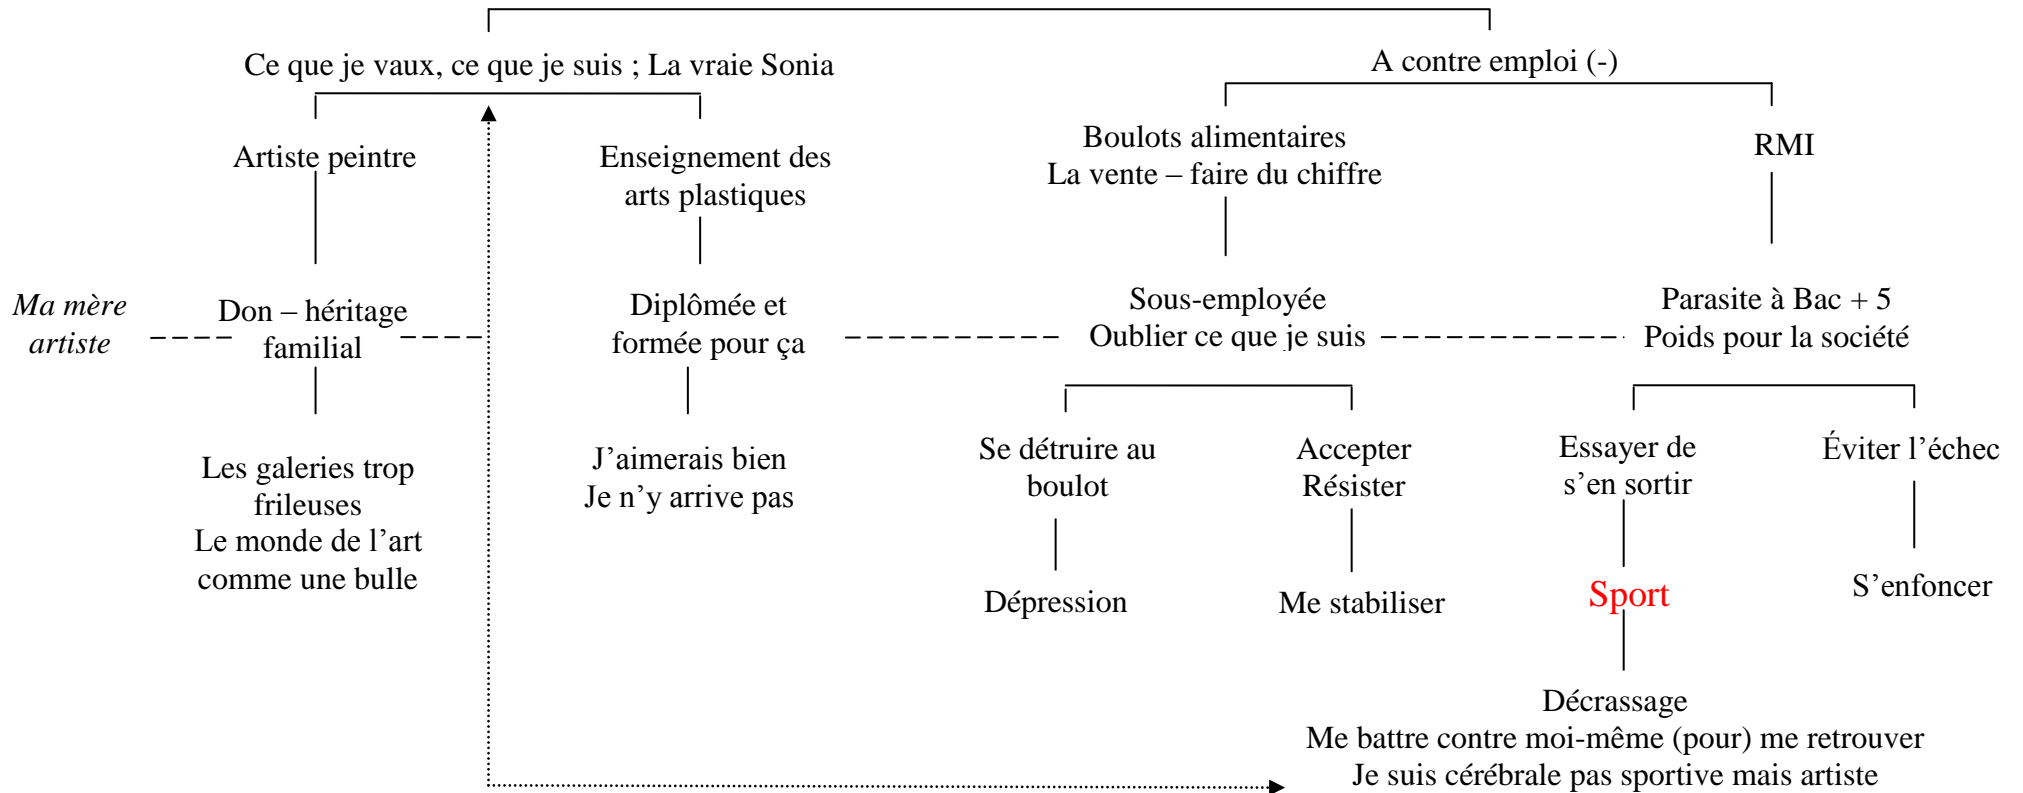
Ce que je vaux, ce que je suis ; La vraie Sonia

A contre emploi (-)

Artiste peintre

Enseignement des arts plastiques

Boulots alimentaires
La vente – faire du chiffre

RMI

*Ma mère artiste*

Don – héritage familial

Diplômée et formée pour ça

Sous-employée
Oublier ce que je suis

Parasite à Bac + 5
Poids pour la société

Les galeries trop frileuses
Le monde de l'art comme une bulle

J'aimerais bien
Je n'y arrive pas

Se détruire au boulot

Accepter
Résister

Essayer de s'en sortir

Éviter l'échec

Dépression

Me stabiliser

Sport

S'enfoncer

Décrassage
Me battre contre moi-même (pour) me retrouver
Je suis cérébrale pas sportive mais artiste